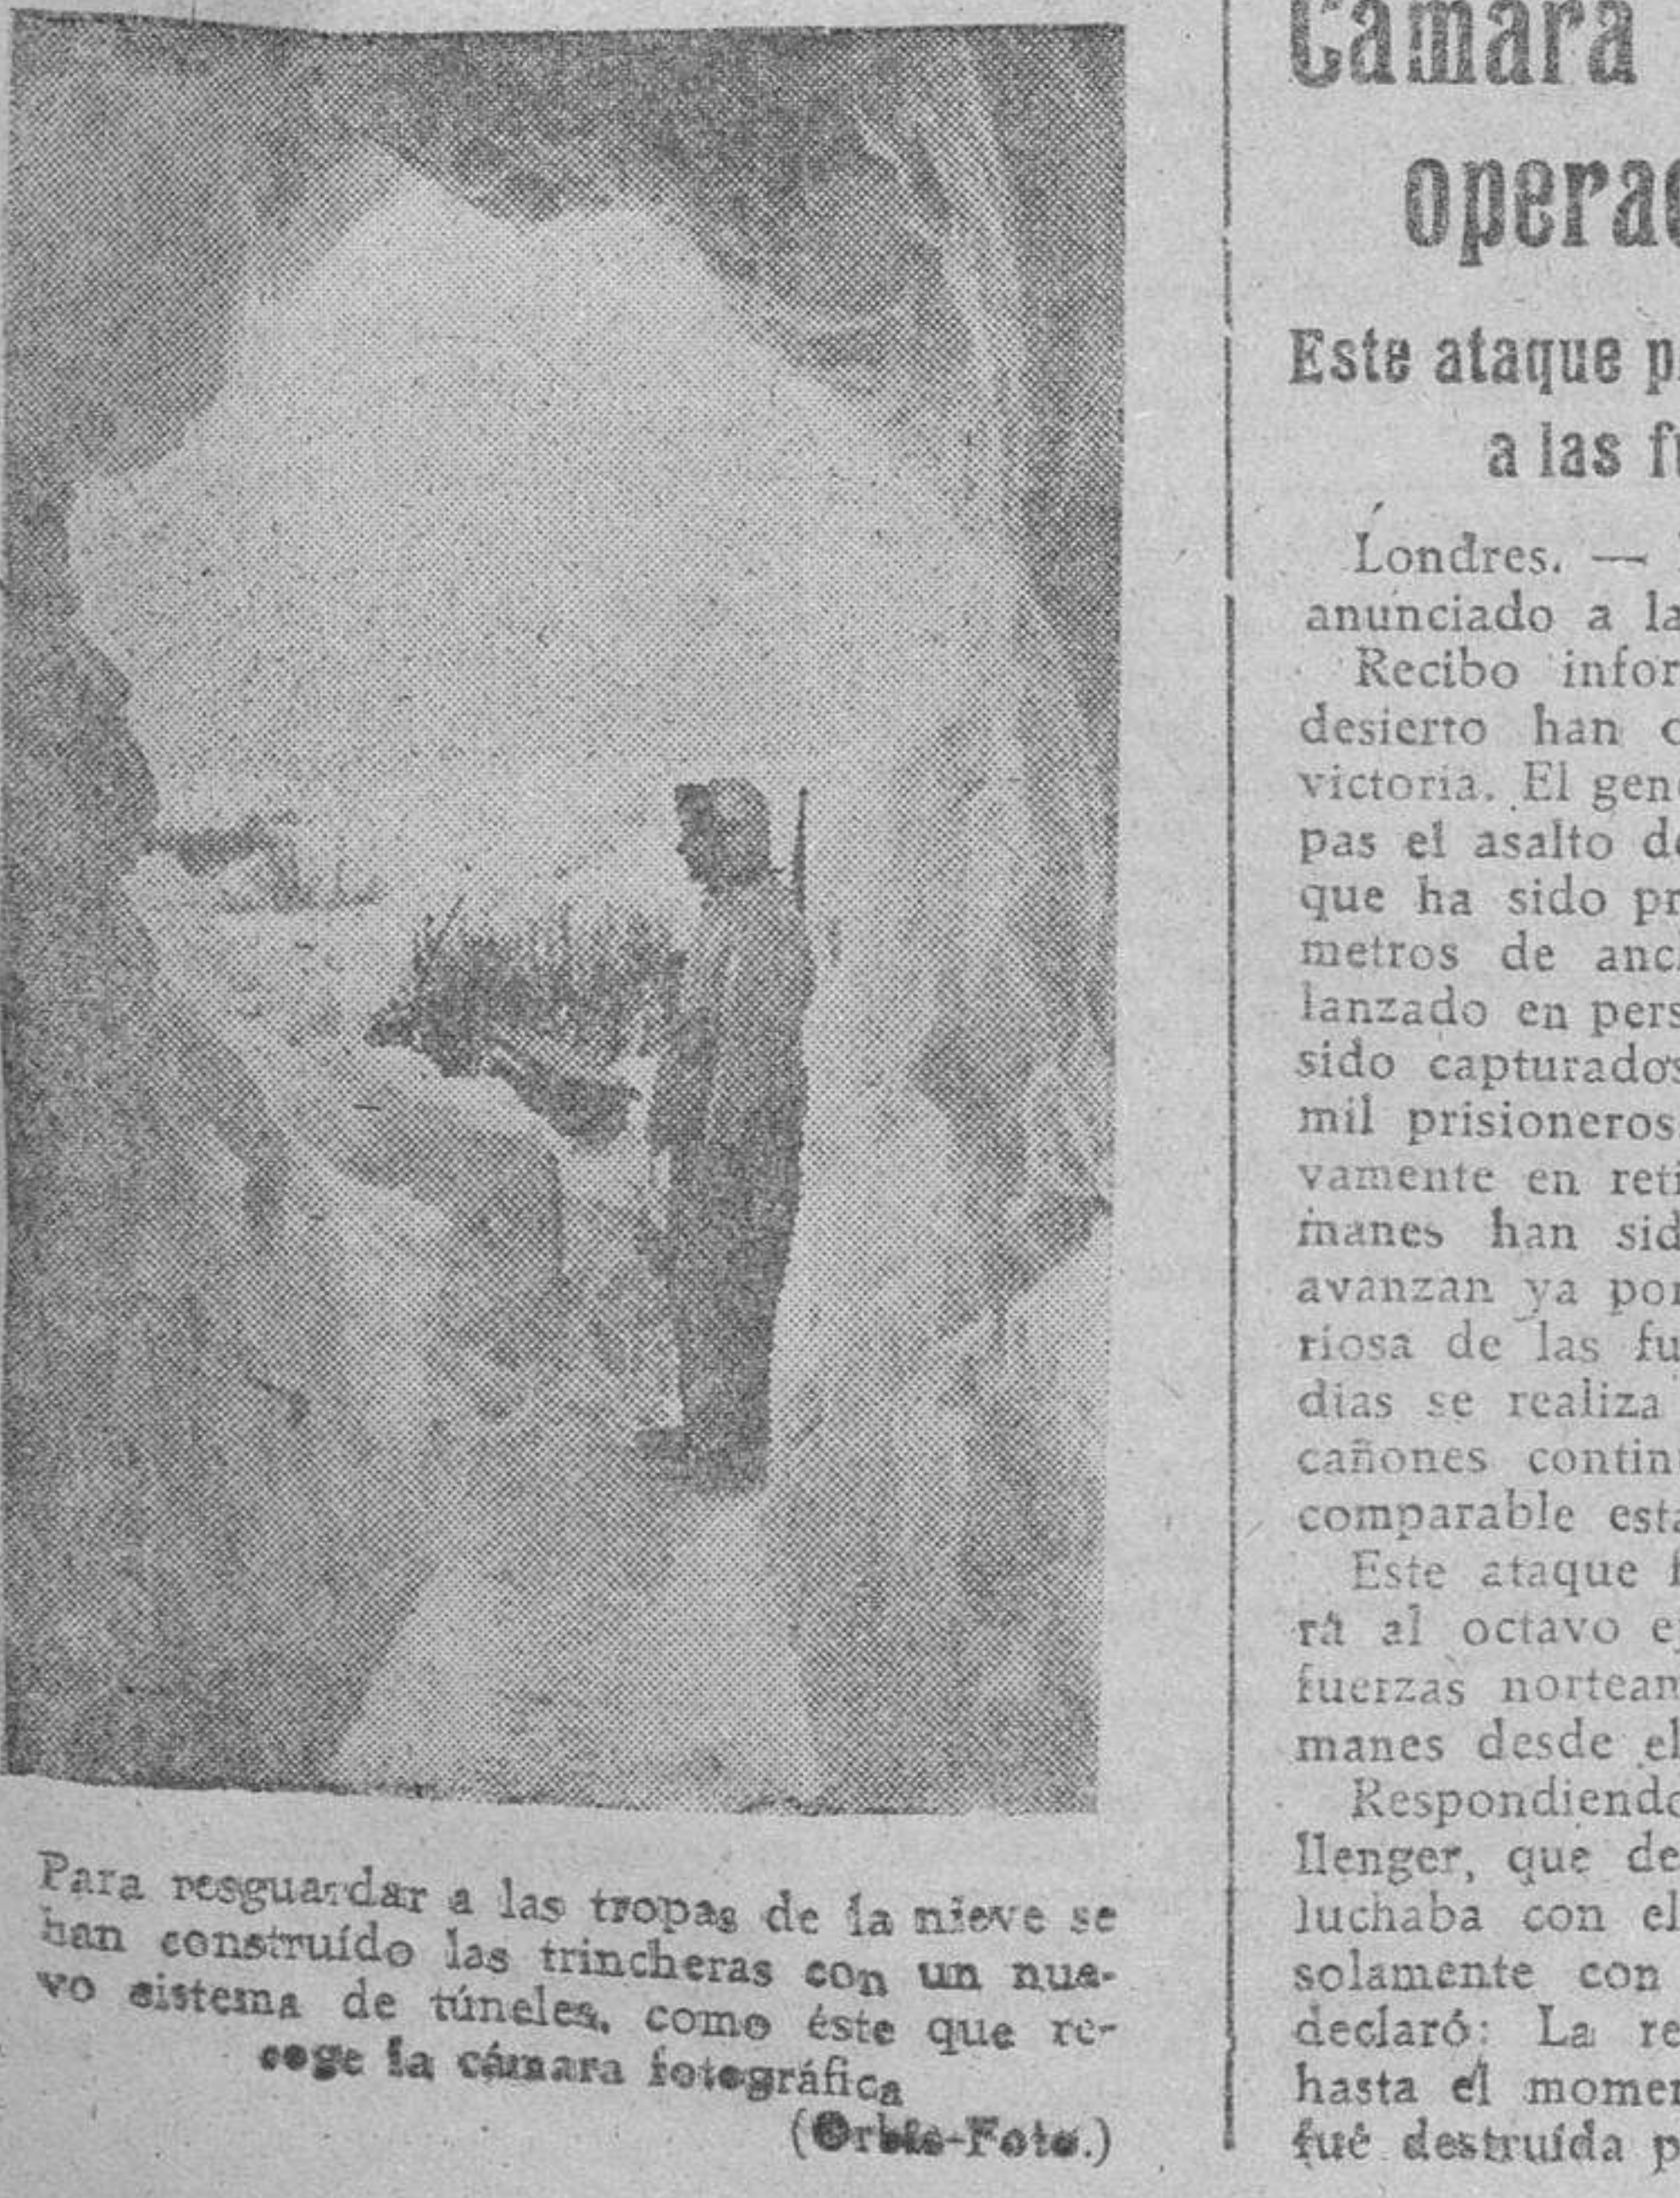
Para resguardar a las tropas de la nieve se han construído las trincheras con un nuevo sistema de túneles, como éste que recoge la cámara fotográfica

(Orbis-Foto.)

Cámara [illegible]

operac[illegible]

Este ataque p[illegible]

a las f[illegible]

Londres. — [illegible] anunciado a la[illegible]

Recibo infor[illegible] desierto han c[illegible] victoria. El gen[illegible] pas el asalto d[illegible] que ha sido pr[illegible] metros de anc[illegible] lanzado en pers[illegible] sido capturados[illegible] mil prisioneros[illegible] vamente en ret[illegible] manes han sid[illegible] avanzan ya por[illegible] riosa de las fu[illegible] dias se realiza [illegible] cañones contin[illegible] comparable esta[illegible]

Este ataque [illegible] rá al octavo e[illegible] fuerzas nortean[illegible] manes desde el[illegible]

Respondiendo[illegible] llenger, que de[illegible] luchaba con el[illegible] solamente con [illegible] declaró: La re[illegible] hasta el momen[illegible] fué destruída p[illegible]